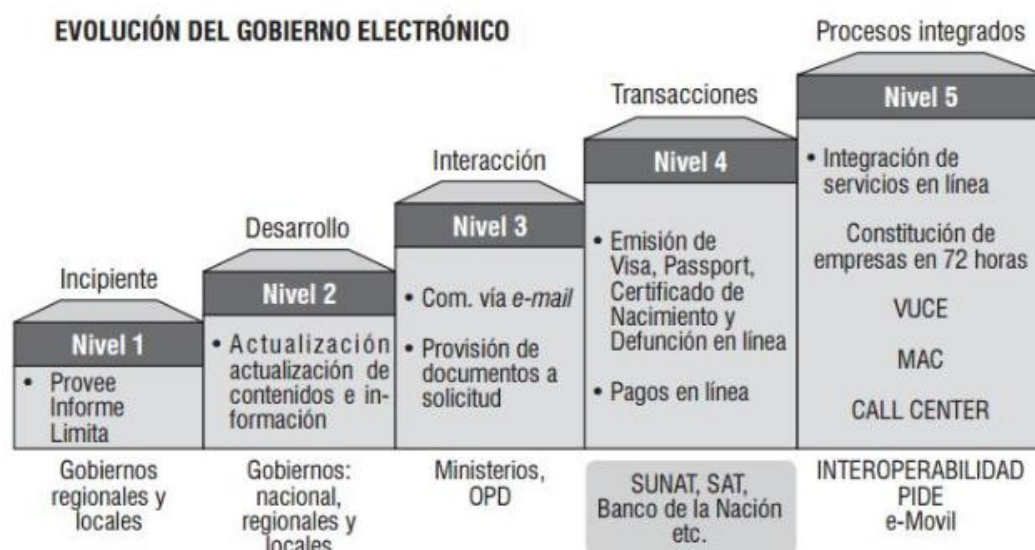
EVOLUCIÓN DEL GOBIERNO ELECTRÓNICO

Incipiente

Nivel 1

• Provee Informe Limita

Gobiernos regionales y locales

Desarrollo

Nivel 2

• Actualización actualización de contenidos e información

Gobiernos: nacional, regionales y locales

Interacción

Nivel 3

• Com. vía e-mail

• Provisión de documentos a solicitud

Ministerios, OPD

Transacciones

Nivel 4

• Emisión de Visa, Passport, Certificado de Nacimiento y Defunción en línea

• Pagos en línea

SUNAT, SAT, Banco de la Nación etc.

Procesos integrados

Nivel 5

• Integración de servicios en línea

Constitución de empresas en 72 horas

VUCE

MAC

CALL CENTER

INTEROPERABILIDAD PIDE e-Movil